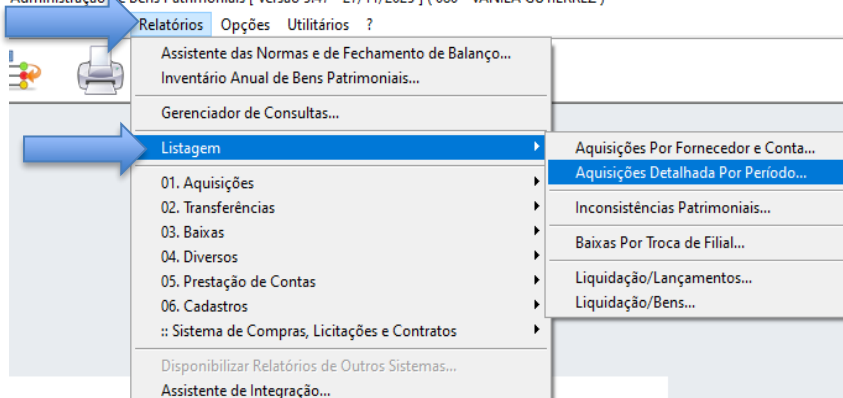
Administração - Bens Patrimoniais [ Versão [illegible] - 27/11/2023 ] ( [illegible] - VANILA GUTIERREZ )

Relatórios Opções Utilitários ?

Assistente das Normas e de Fechamento de Balanço...
Inventário Anual de Bens Patrimoniais...

Gerenciador de Consultas...

Listagem

01. Aquisições
02. Transferências
03. Baixas
04. Diversos
05. Prestação de Contas
06. Cadastros
:: Sistema de Compras, Licitações e Contratos

Disponibilizar Relatórios de Outros Sistemas...
Assistente de Integração...

Aquisições Por Fornecedor e Conta...
Aquisições Detalhada Por Período...

Inconsistências Patrimoniais...

Baixas Por Troca de Filial...

Liquidação/Lançamentos...
Liquidação/Bens...